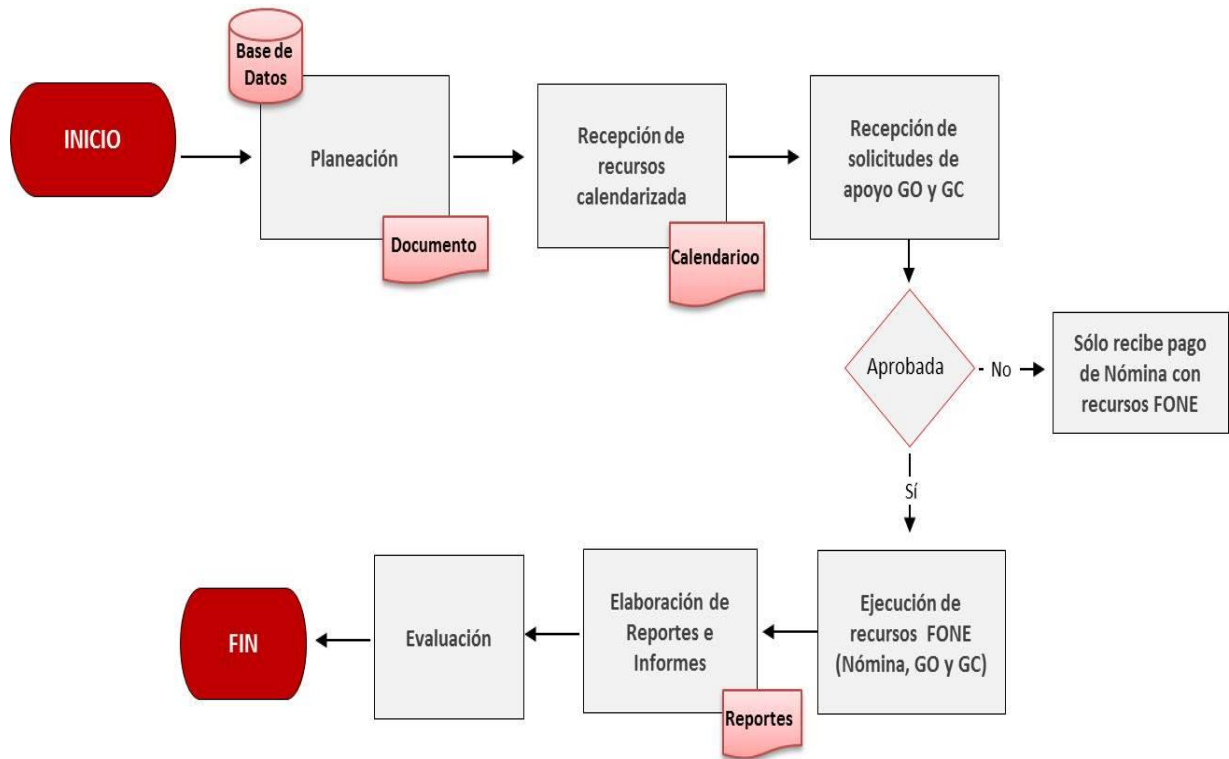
INICIO

Base de Datos

Planeación

Documento

Recepción de recursos calendarizada

Calendarioo

Recepción de solicitudes de apoyo GO y GC

Aprobada

- No

Sólo recibe pago de Nómina con recursos FONE

Sí

Ejecución de recursos FONE (Nómina, GO y GC)

Elaboración de Reportes e Informes

Reportes

Evaluación

FIN